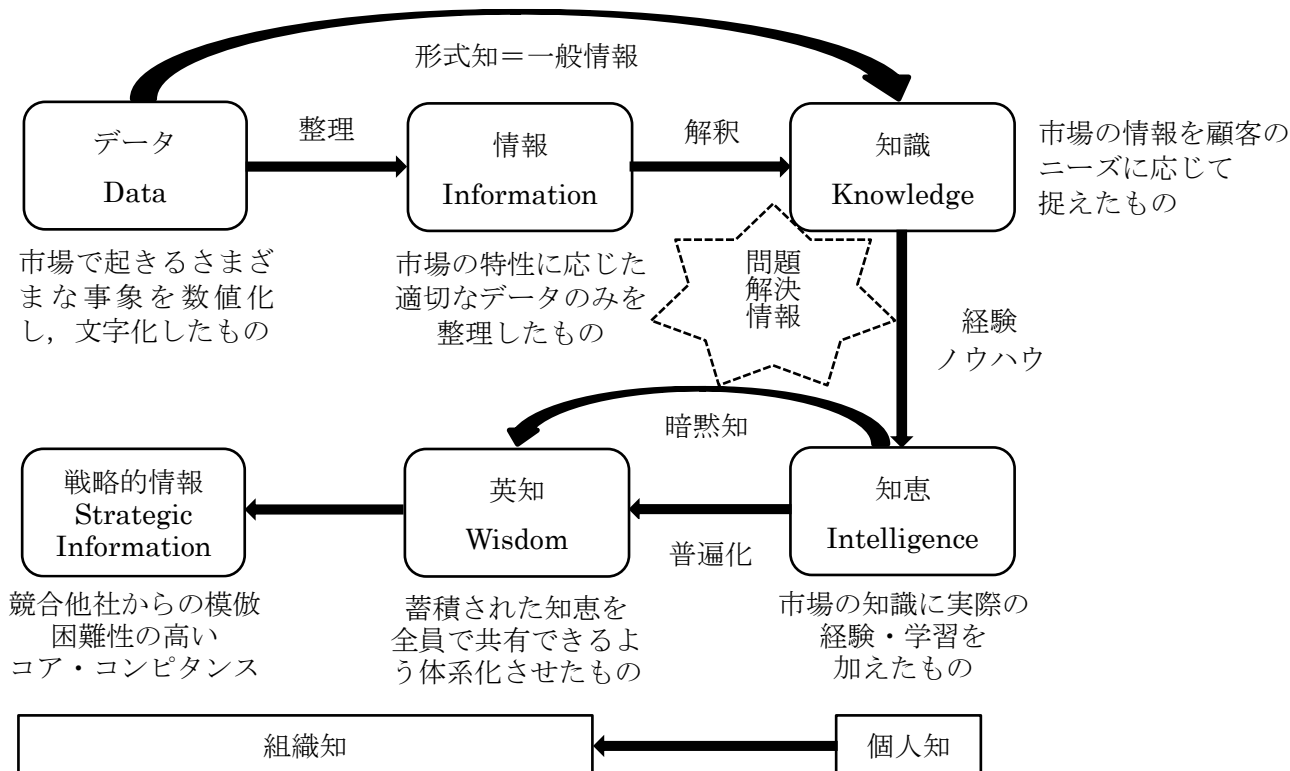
形式知＝一般情報

データ
Data

整理

情報
Information

解釈

知識
Knowledge

市場の情報を顧客のニーズに応じて捉えたもの

市場で起きるさまざまな事象を数値化し，文字化したもの

市場の特性に応じた適切なデータのみを整理したもの

問題解決情報

経験
ノウハウ

暗黙知

戦略的情報
Strategic Information

英知
Wisdom

普遍化

知恵
Intelligence

競合他社からの模倣困難性の高いコア・コンピタンス

蓄積された知恵を全員で共有できるよう体系化させたもの

市場の知識に実際の経験・学習を加えたもの

組織知

個人知